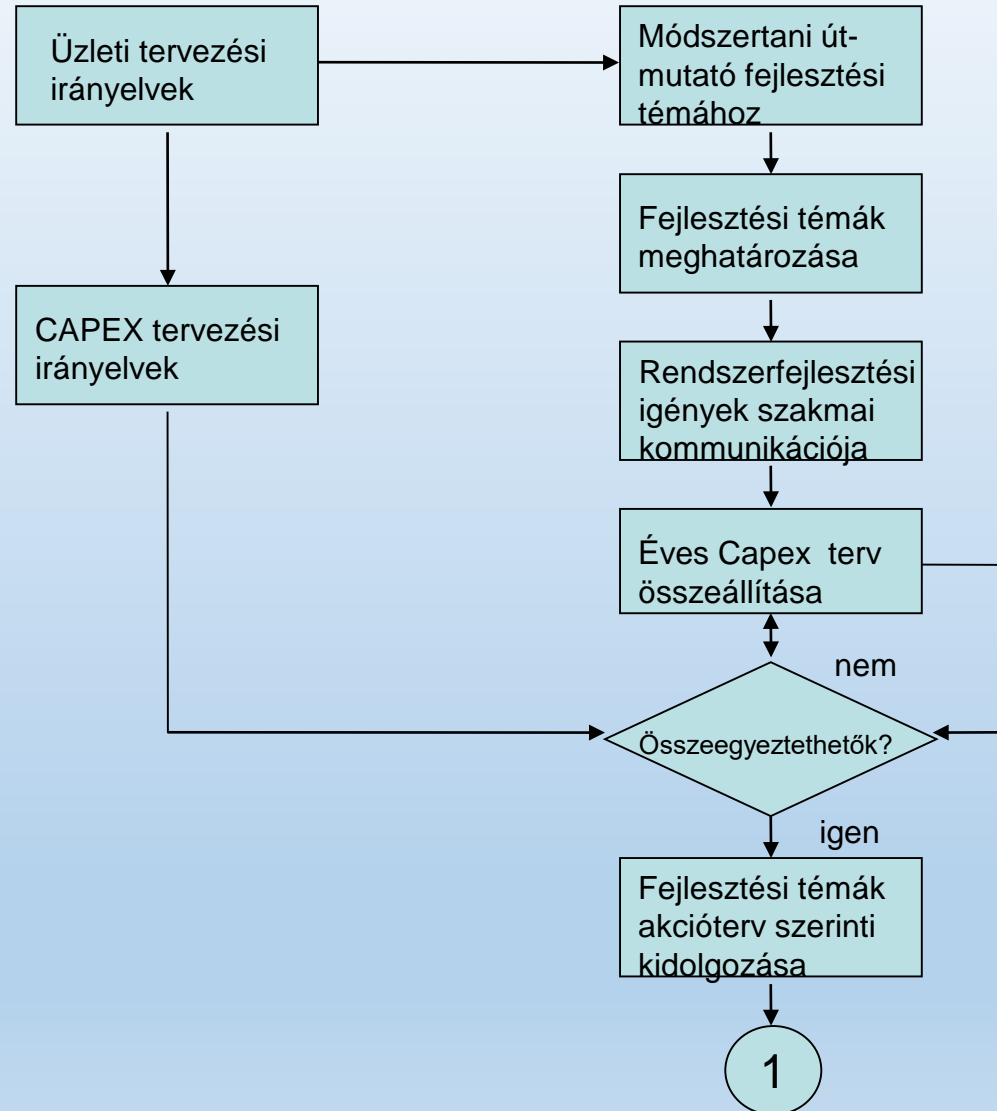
Üzleti tervezési irányelvek

Módszertani útmutató fejlesztési témához

Fejlesztési témák meghatározása

CAPEX tervezési irányelvek

Rendszerfejlesztési igények szakmai kommunikációja

Éves Capex terv összeállítása

nem

Összeegyeztethetők?

igen

Fejlesztési témák akcióterv szerinti kidolgozása

1